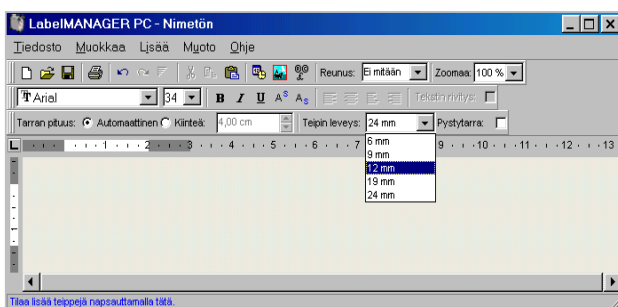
LabelMANAGER PC - Nimetön

Tiedosto Muokkaa Lisää Muoto Ohje

Reunus: Ei mitään Zoomaa: 100 %

Arial 34 B I U A A Tekstin rivitys:

Tarran pituus: Automaattinen Kiinteä: 4,00 cm Teipin leveys: 24 mm Pystytarra:

6 mm
9 mm
12 mm
19 mm
24 mm

L 1 2 3 4 5 6 7 9 10 11 12 13

Tilaa lisää teippejä napsauttamalla tätä.